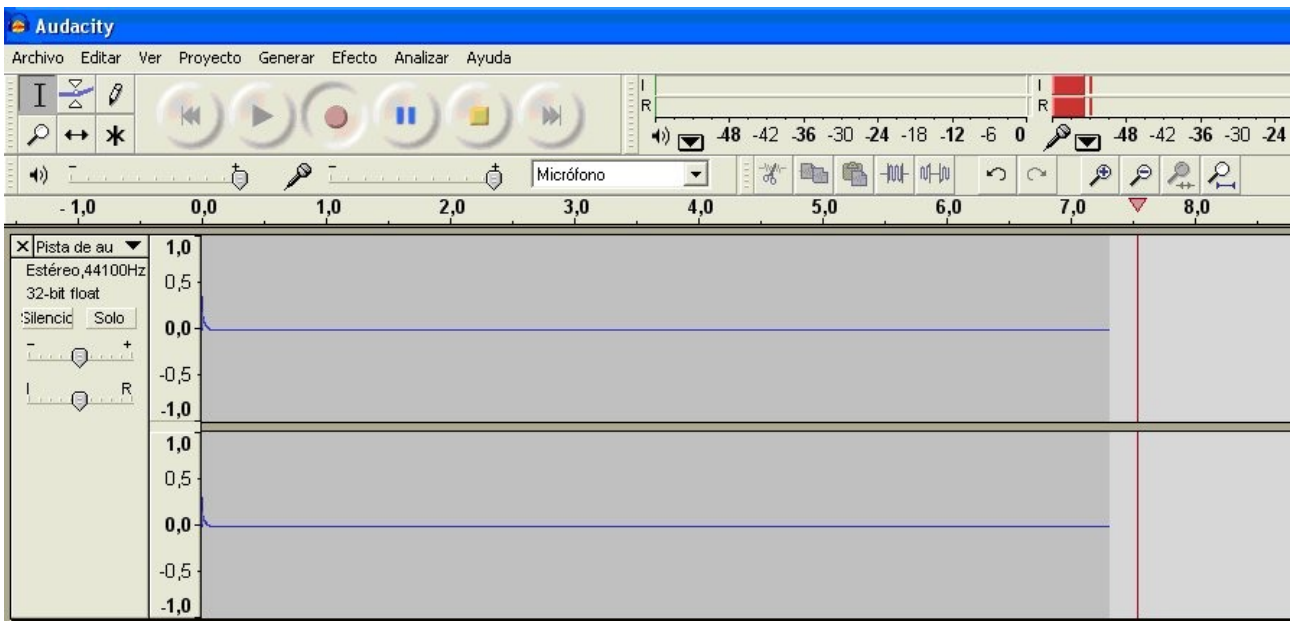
Audacity

Archivo Editar Ver Proyecto Generar Efecto Analizar Ayuda

I
R
-48 -42 -36 -30 -24 -18 -12 -6 0
I
R
-48 -42 -36 -30 -24

Micrófono

-1,0 0,0 1,0 2,0 3,0 4,0 5,0 6,0 7,0 8,0

Pista de au
Estéreo,44100Hz
32-bit float
Silencio Solo
- +
I R

1,0
0,5
0,0
-0,5
-1,0
1,0
0,5
0,0
-0,5
-1,0